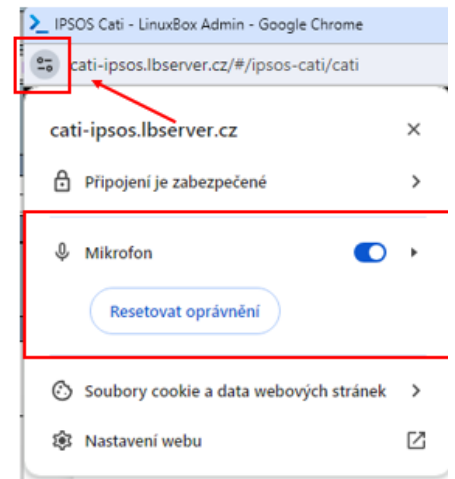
IPSOS Cati - LinuxBox Admin - Google Chrome

cati-ipsos.lbserver.cz/#/ipsos-cati/cati

cati-ipsos.lbserver.cz

Připojení je zabezpečené

Mikrofon

Resetovat oprávnění

Soubory cookie a data webových stránek

Nastavení webu